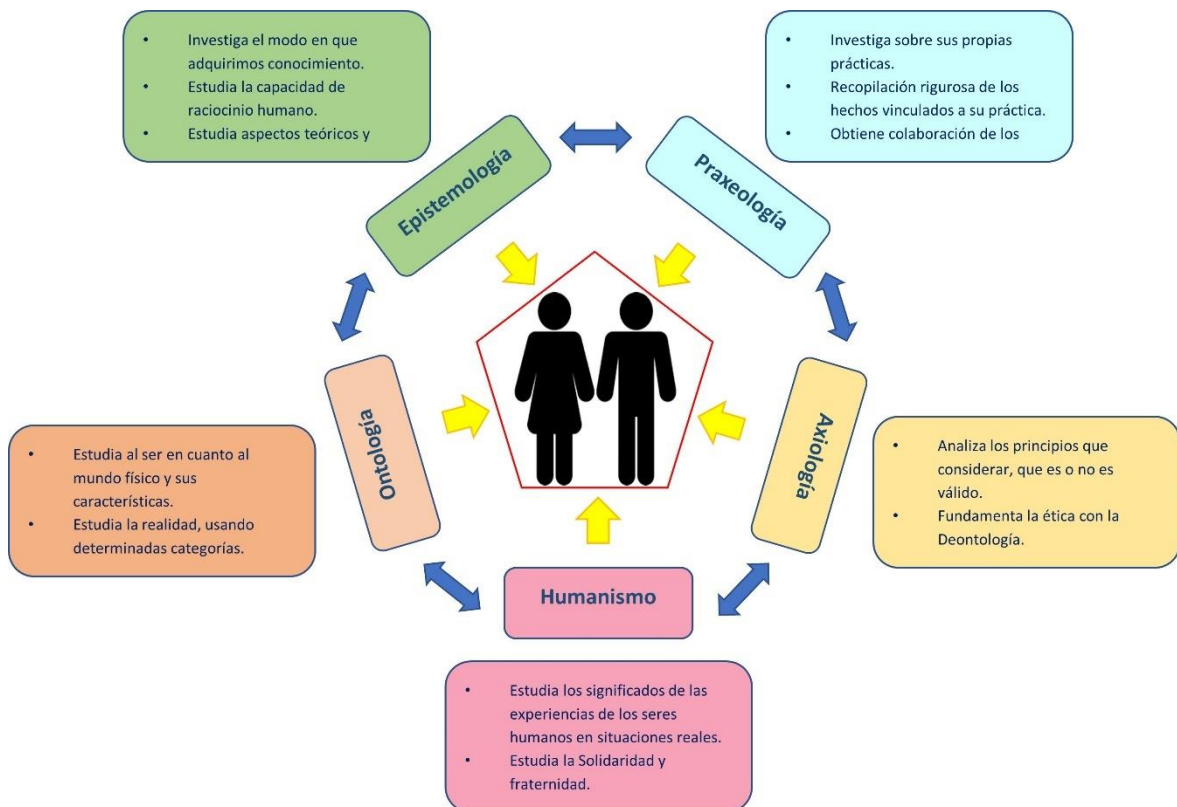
- Investiga el modo en que adquirimos conocimiento.
- Estudia la capacidad de raciocinio humano.
- Estudia aspectos teóricos y

- Investiga sobre sus propias prácticas.
- Recopilación rigurosa de los hechos vinculados a su práctica.
- Obtiene colaboración de los

Epistemología

Praxeología

Ontología

Axiología

- Estudia al ser en cuanto al mundo físico y sus características.
- Estudia la realidad, usando determinadas categorías.

- Analiza los principios que considerar, que es o no es válido.
- Fundamenta la ética con la Deontología.

Humanismo

- Estudia los significados de las experiencias de los seres humanos en situaciones reales.
- Estudia la Solidaridad y fraternidad.